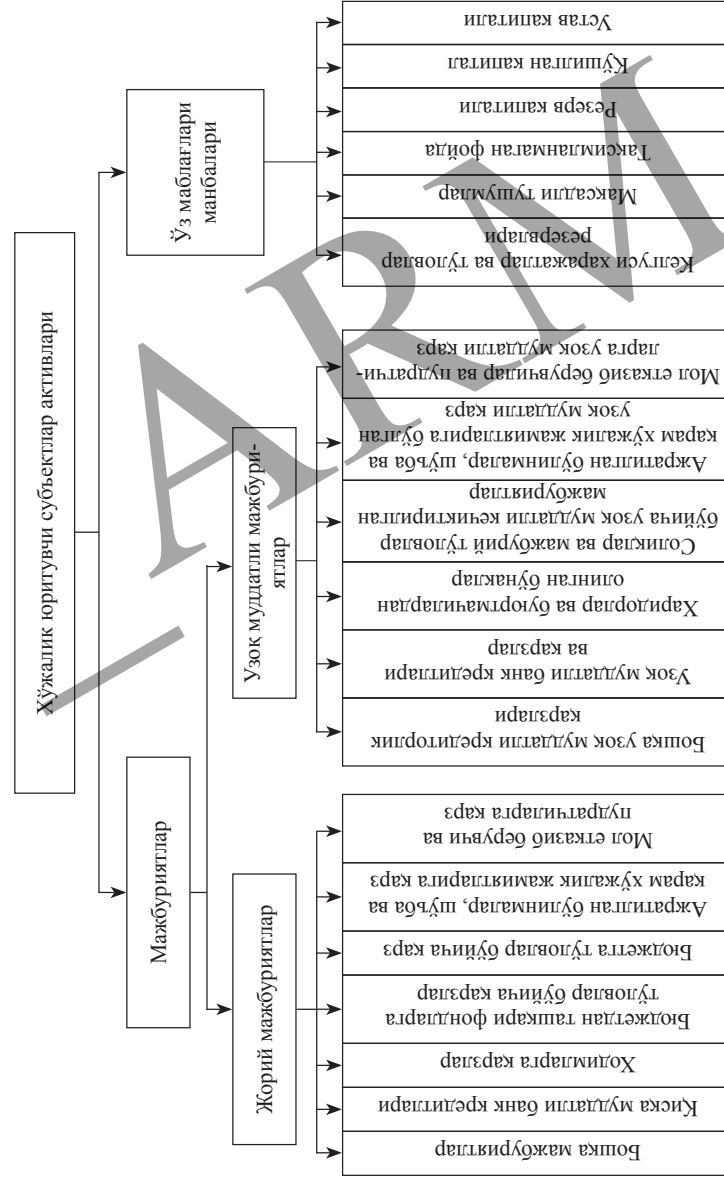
Хўжалик юритувчи субъектлар активлари

Ўз маблағлари манбалари

Устав капитали

Қўшилган капитал

Резерв капитали

Тақсимланмаган фойда

Мақсадли тушумлар

Келгуси харажатлар ва тўловлар резервлари

Мажбуриятлар

Узоқ муддатли мажбуриятлар

Мол етказиб берувчилар ва пудратчиларга узоқ муддатли қарз

Ажратилган бўлинмалар, шўъба ва қарам хўжалик жамиятларига бўлган узоқ муддатли қарз

Солиқлар ва мажбурий тўловлар бўйича узоқ муддатли кечиктирилган мажбуриятлар

Харидорлар ва буюртмачилардан олинган бўнаклар

Узоқ муддатли банк кредитлари ва қарзлар

Бошқа узоқ муддатли кредиторлик қарзлари

Жорий мажбуриятлар

Мол етказиб берувчи ва пудратчиларга қарз

Ажратилган бўлинмалар, шўъба ва қарам хўжалик жамиятларига қарз

Бюджетга тўловлар бўйича қарз

Бюджетдан ташқари фондларга тўловлар бўйича қарзлар

Ходимларга қарзлар

Қисқа муддатли банк кредитлари

Бошқа мажбуриятлар